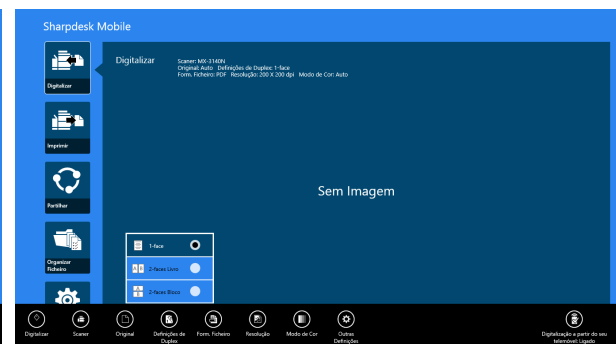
Sharpdesk Mobile

Digitalizar

Imprimir

Partilhar

Organizar Ficheiro

Digitalizar

Scaner: MX-3140N
Original: Auto Definições de Duplex: 1-face
Form. Ficheiro: PDF Resolução: 200 X 200 dpi Modo de Cor: Auto

Sem Imagem

1-face

2-faces Livro

2-faces Bloco

Digitalizar Scaner Original Definições de Duplex Form. Ficheiro Resolução Modo de Cor Outras Definições Digitalização a partir do seu telemóvel: Ligado